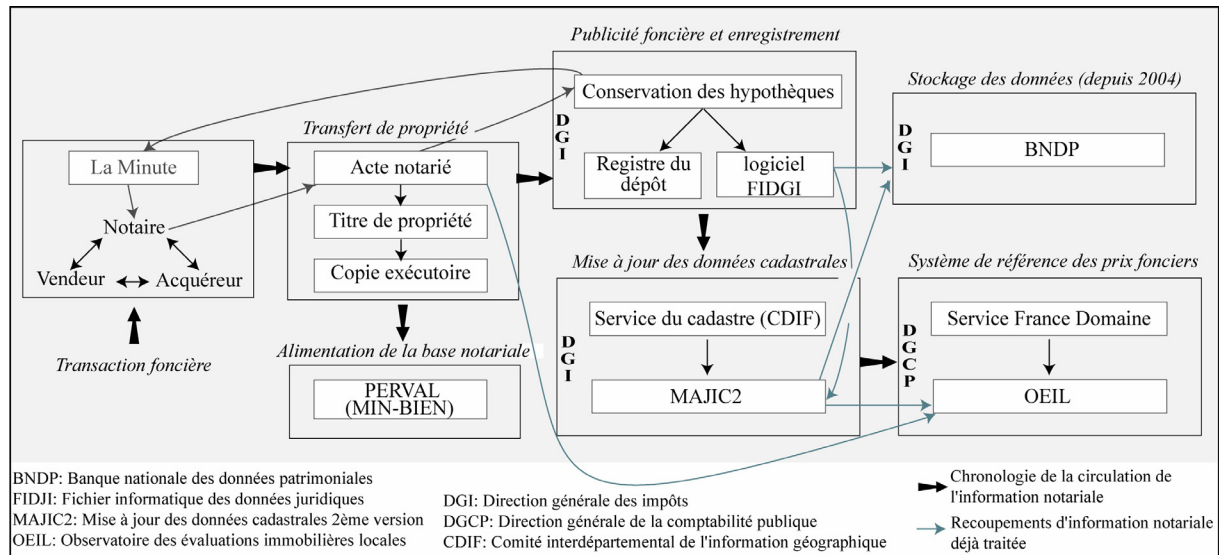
Publicité foncière et enregistrement

Conservation des hypothèques

DGI

Registre du dépôt

logiciel FIDGI

Stockage des données (depuis 2004)

DGI

BNDP

Transfert de propriété

La Minute

Acte notarié

Notaire

Titre de propriété

Vendeur

Acquéreur

Copie exécutoire

Transaction foncière

Alimentation de la base notariale

PERVAL (MIN-BIEN)

Mise à jour des données cadastrales

DGI

Service du cadastre (CDIF)

MAJIC2

Système de référence des prix fonciers

DGCP

Service France Domaine

OEIL

BNDP: Banque nationale des données patrimoniales
FIDJI: Fichier informatique des données juridiques
MAJIC2: Mise à jour des données cadastrales 2ème version
OEIL: Observatoire des évaluations immobilières locales

DGI: Direction générale des impôts
DGCP: Direction générale de la comptabilité publique
CDIF: Comité interdépartemental de l'information géographique

Chronologie de la circulation de l'information notariale

Recoupements d'information notariale déjà traitée